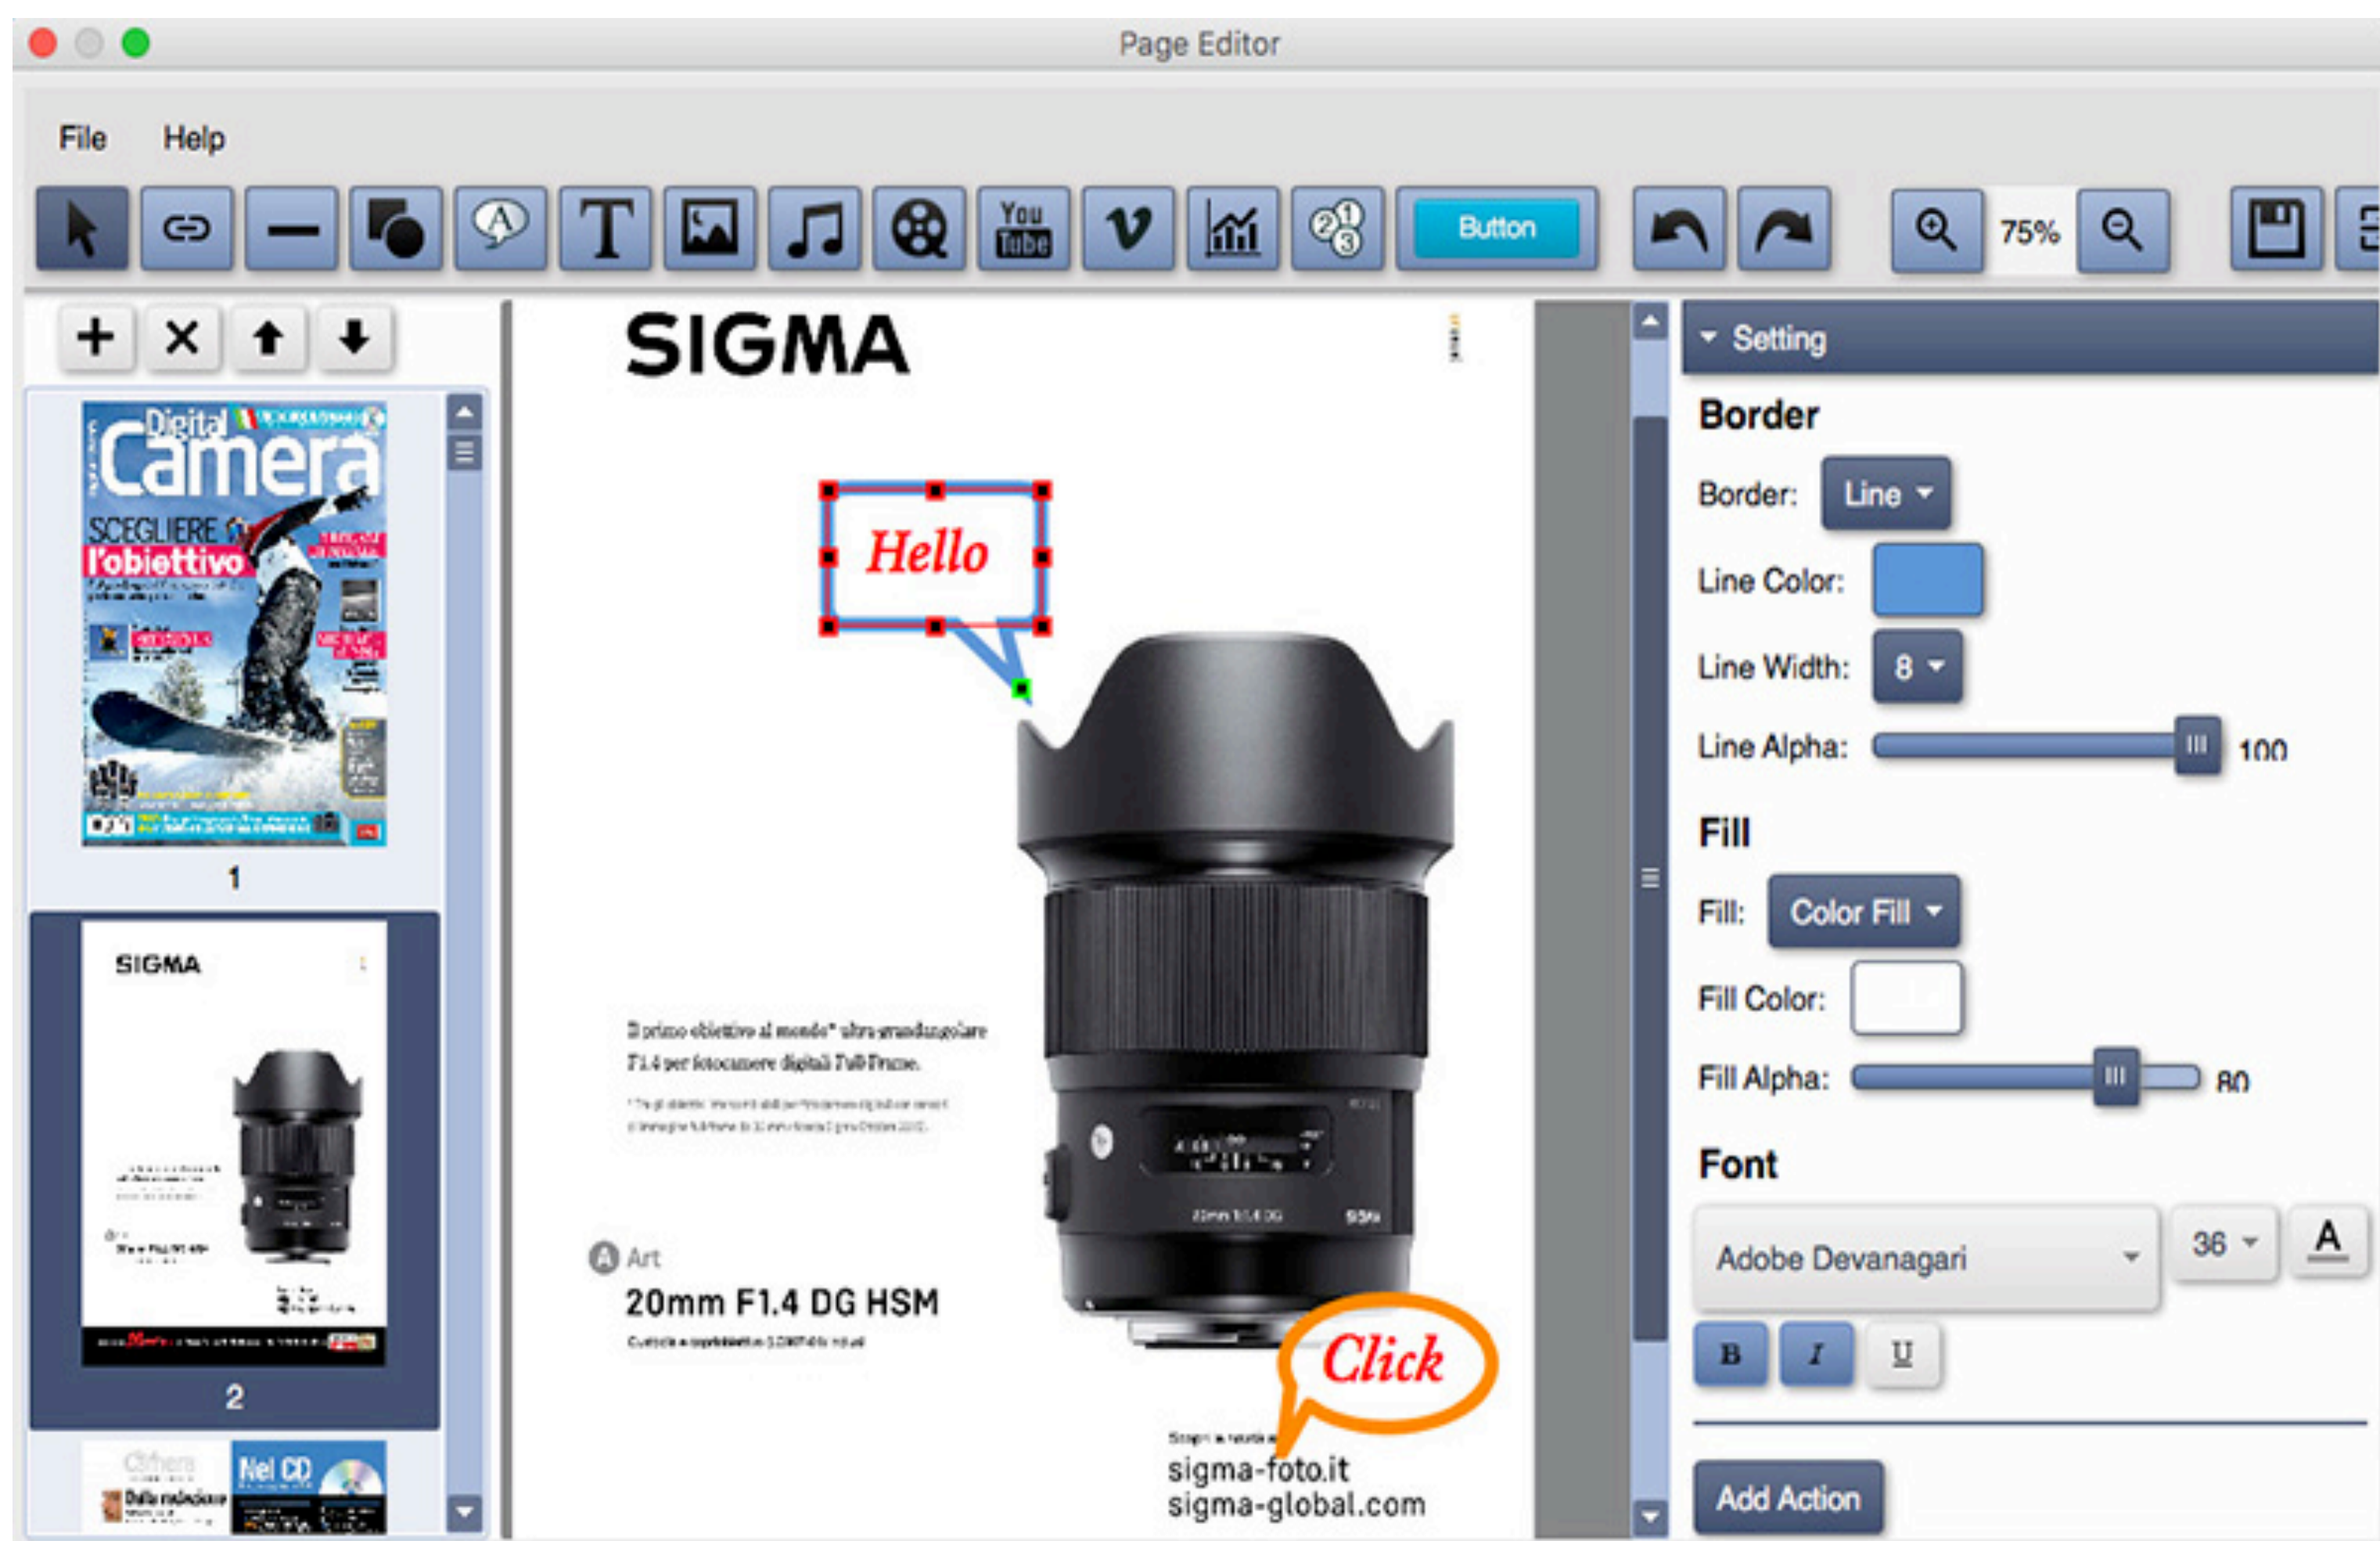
Page Editor

File Help

You Tube

Button

75%

+ × ⬆ ⬇

Digital Camera

SCEGLIERE l'obiettivo

1

SIGMA

2

Nel CD

SIGMA

Hello

Il primo obiettivo al mondo* ultra-grandangolare F1.4 per fotocamere digitali Full Frame.

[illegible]

Art

20mm F1.4 DG HSM

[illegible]

Click

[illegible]

sigma-foto.it
sigma-global.com

Setting

Border

Border: Line

Line Color:

Line Width: 8

Line Alpha: 100

Fill

Fill: Color Fill

Fill Color:

Fill Alpha: 80

Font

Adobe Devanagari 36 A

B I U

Add Action